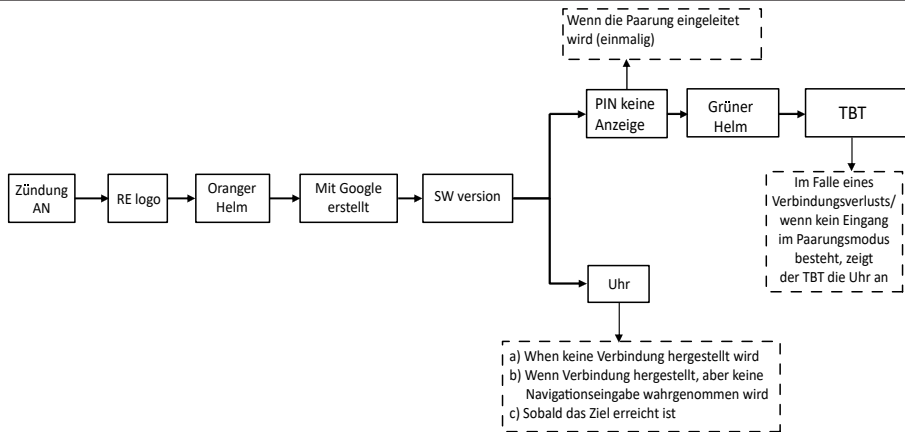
Wenn die Paarung eingeleitet wird (einmalig)

Zündung AN

RE logo

Oranger Helm

Mit Google erstellt

SW version

PIN keine Anzeige

Grüner Helm

TBT

Im Falle eines Verbindungsverlusts/ wenn kein Eingang im Paarungsmodus besteht, zeigt der TBT die Uhr an

Uhr

a) When keine Verbindung hergestellt wird
b) Wenn Verbindung hergestellt, aber keine Navigationseingabe wahrgenommen wird
c) Sobald das Ziel erreicht ist